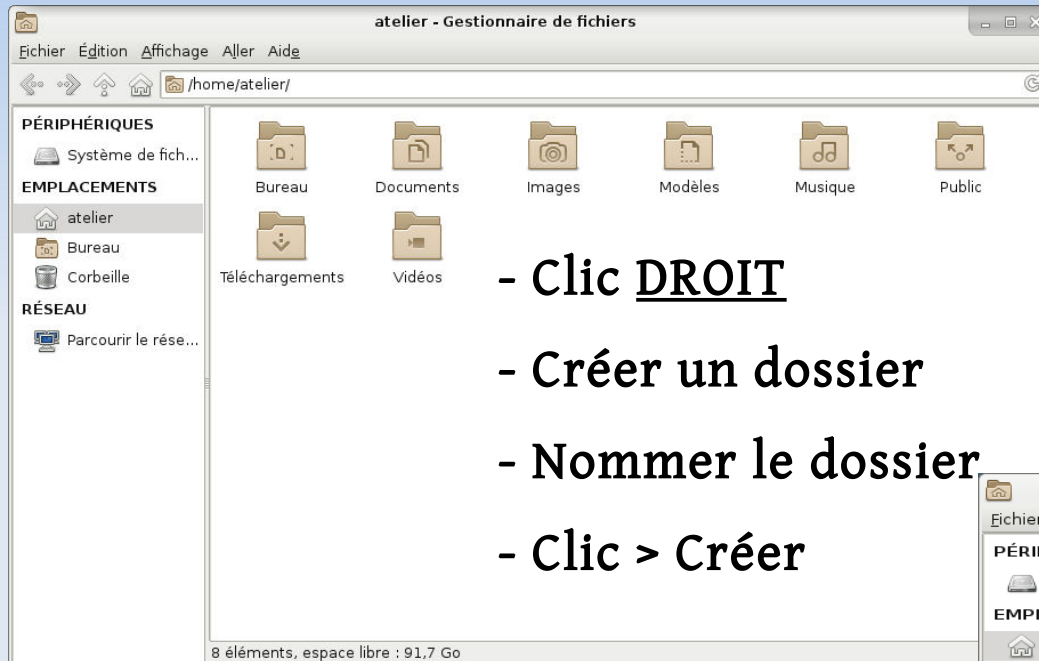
atelier - Gestionnaire de fichiers

Fichier Édition Affichage Aller Aide

/home/atelier/

PÉRIPHÉRIQUES
Système de fich...
EMPLACEMENTS
atelier
Bureau
Corbeille
RÉSEAU
Parcourir le rése...

Bureau
Documents
Images
Modèles
Musique
Public
Téléchargements
Vidéos

- Clic DROIT

- Créer un dossier

- Nommer le dossier

- Clic > Créer

8 éléments, espace libre : 91,7 Go

Fichier
PÉRI
EMP